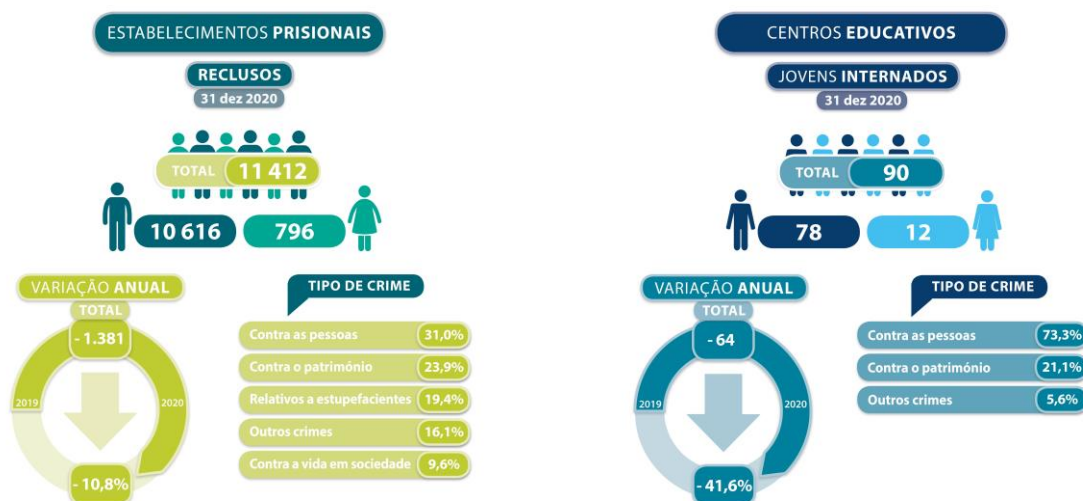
ESTABELECIMENTOS PRISIONAIS

RECLUSOS
31 dez 2020

TOTAL 11 412

10 616 796

VARIAÇÃO ANUAL
TOTAL
- 1.381
2019 2020
- 10,8%

TIPO DE CRIME

| | |
|---|---|
| Contra as pessoas | 31,0% |
| Contra o património | 23,9% |
| Relativos a estupefacientes | 19,4% |
| Outros crimes | 16,1% |
| Contra a vida em sociedade | 9,6% |

CENTROS EDUCATIVOS

JOVENS INTERNADOS
31 dez 2020

TOTAL 90

78 12

VARIAÇÃO ANUAL
TOTAL
- 64
2019 2020
- 41,6%

TIPO DE CRIME

| | |
|---|---|
| Contra as pessoas | 73,3% |
| Contra o património | 21,1% |
| Outros crimes | 5,6% |